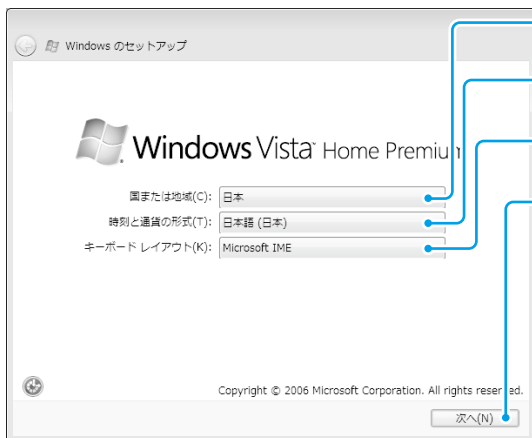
Windows のセットアップ

Windows Vista Home Premium

国または地域(C): 日本
時刻と通貨の形式(T): 日本語 (日本)
キーボード レイアウト(K): Microsoft IME

Copyright © 2006 Microsoft Corporation. All rights reserved.

次へ(N)